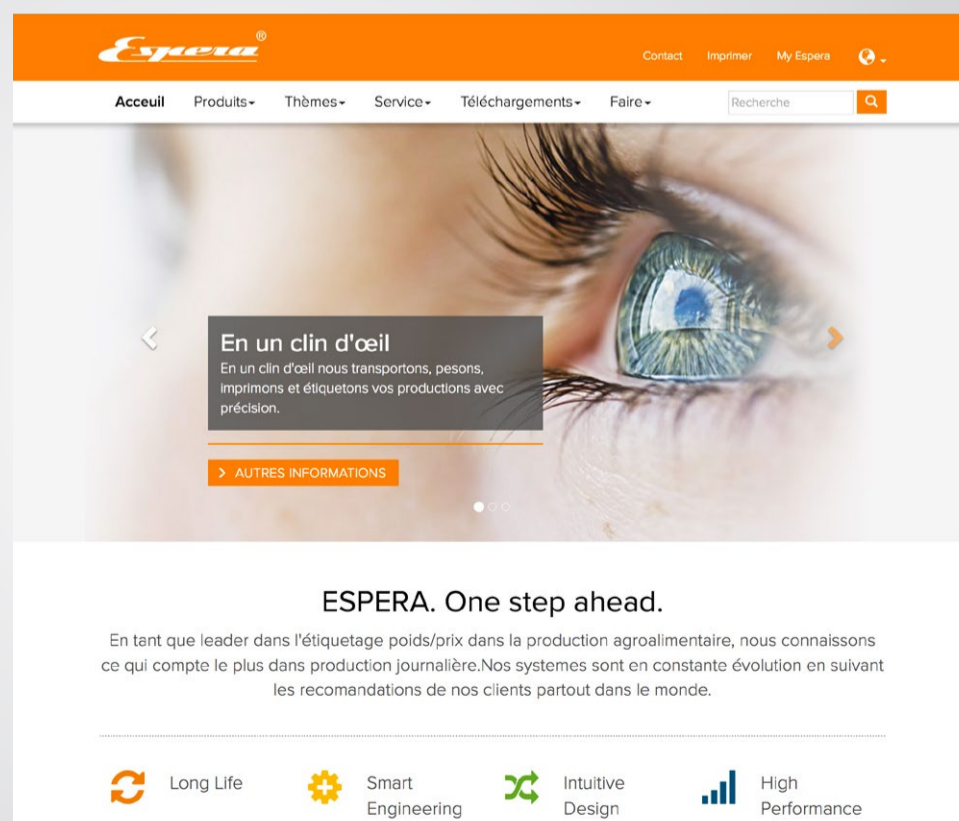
Espera®

Contact Imprimer My Espera

Acceuil Produits Thèmes Service Téléchargements Faire

Recherche

En un clin d'œil
En un clin d'œil nous transportons, pesons, imprimons et étiquetons vos productions avec précision.

> AUTRES INFORMATIONS

ESPERA. One step ahead.

En tant que leader dans l'étiquetage poids/prix dans la production agroalimentaire, nous connaissons ce qui compte le plus dans production journalière.Nos systemes sont en constante évolution en suivant les recomandations de nos clients partout dans le monde.

Long Life

Smart Engineering

Intuitive Design

High Performance